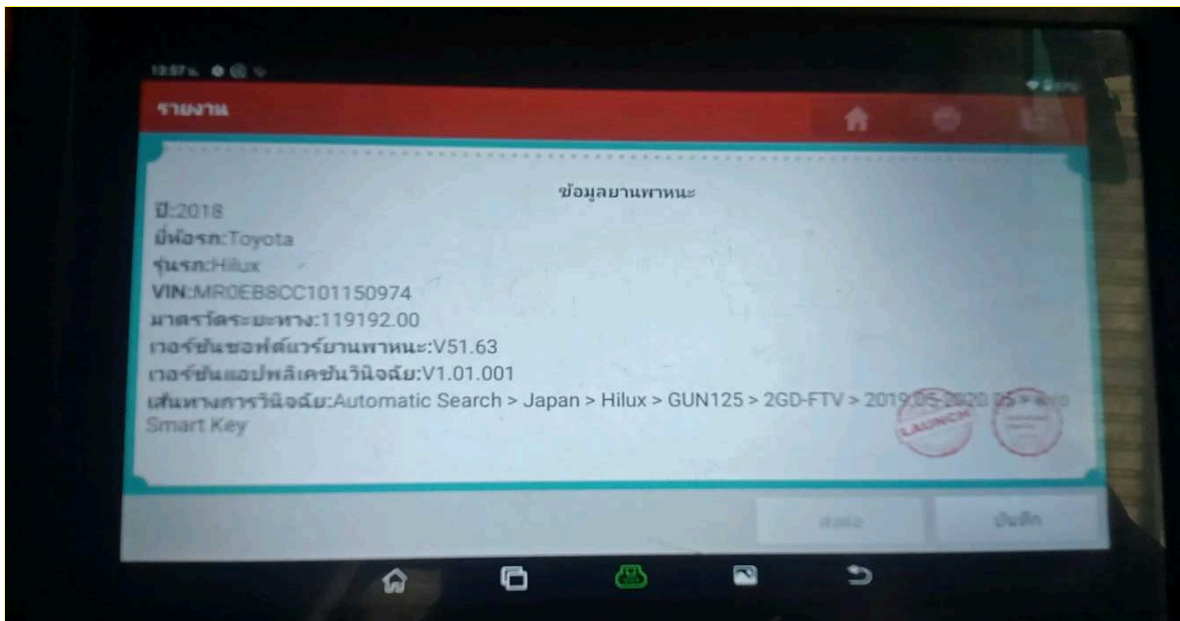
12:57
รายงาน

ข้อมูลยานพาหนะ
ปี:2018
ยี่ห้อรถ:Toyota
รุ่นรถ:Hilux
VIN:MR0EB8CC101150974
มาตรวัดระยะทาง:119192.00
เวอร์ชันซอฟต์แวร์ยานพาหนะ:V51.63
เวอร์ชันแอปพลิเคชันวินิจฉัย:V1.01.001
เส้นทางการวินิจฉัย:Automatic Search > Japan > Hilux > GUN125 > 2GD-FTV > 2019.05-2020.05 > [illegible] Smart Key

LAUNCH

ส่งต่อ
บันทึก